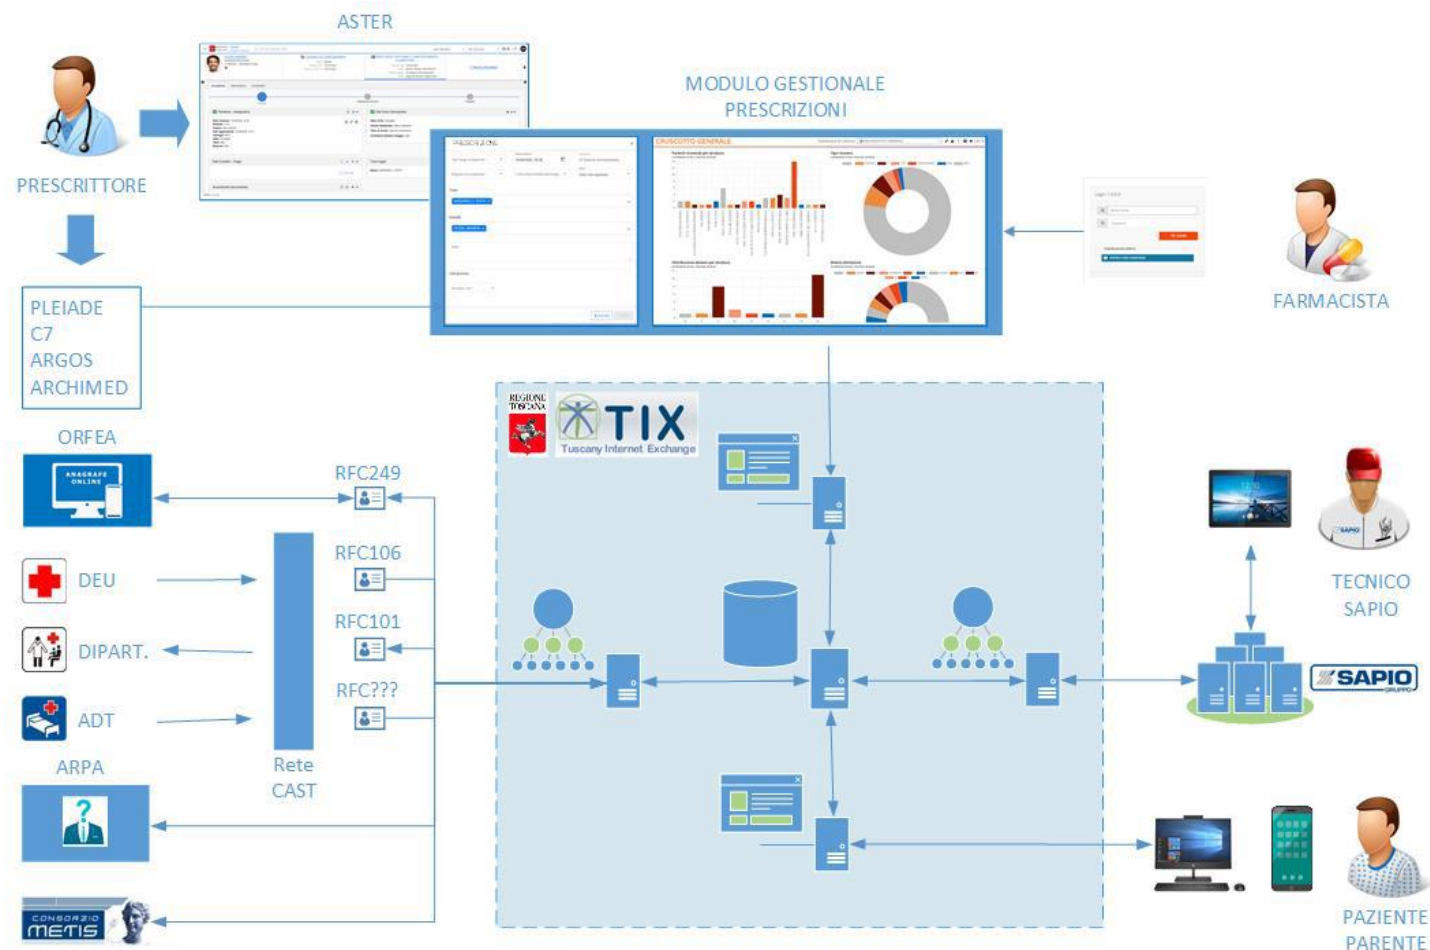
ASTER

MODULO GESTIONALE PRESCRIZIONI

PRESCRITTORE

FARMACISTA

PLEIADE
C7
ARGOS
ARCHIMED

ORFEA

ANAGRAFE ONLINE

RFC249

RFC106

RFC101

RFC???

DEU

DIPART.

ADT

ARPA

Rete CAST

CONSORZIO METIS

REGIONE TOSCANA

TIX
Tuscany Internet Exchange

TECNICO SAPIO

SAPIO

PAZIENTE PARENTE